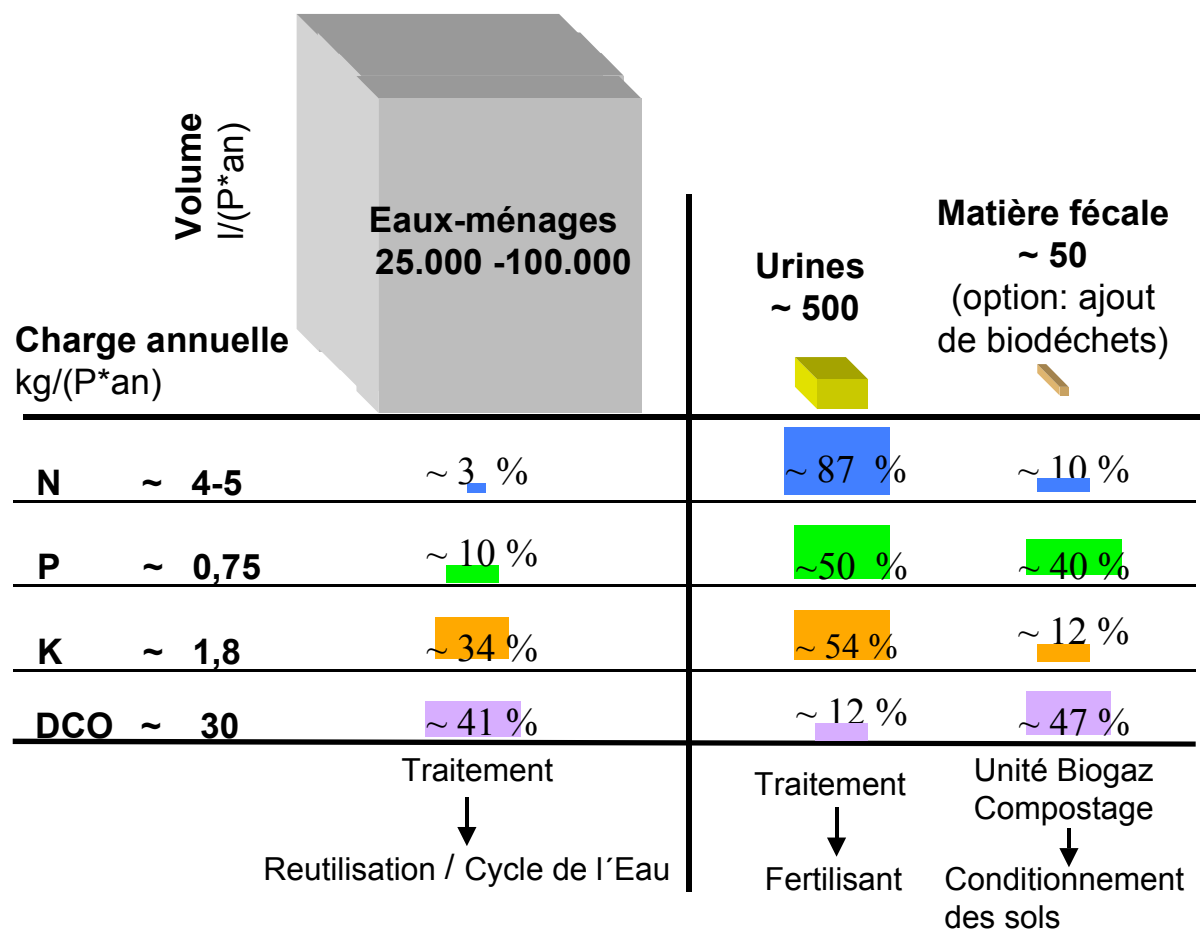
Volume
l/(P*an)

Eaux-ménages
25.000 -100.000

Urines
~ 500

Matière fécale
~ 50
(option: ajout de biodéchets)

Charge annuelle
kg/(P*an)

| | | Eaux-ménages | Urines | Matière fécale |
|---|---|---|---|---|
| N | ~ 4-5 | ~ 3 % | ~ 87 % | ~ 10 % |
| P | ~ 0,75 | ~ 10 % | ~50 % | ~ 40 % |
| K | ~ 1,8 | ~ 34 % | ~ 54 % | ~ 12 % |
| DCO | ~ 30 | ~ 41 % | ~ 12 % | ~ 47 % |

Traitement
Reutilisation / Cycle de l´Eau

Traitement
Fertilisant

Unité Biogaz
Compostage
Conditionnement des sols